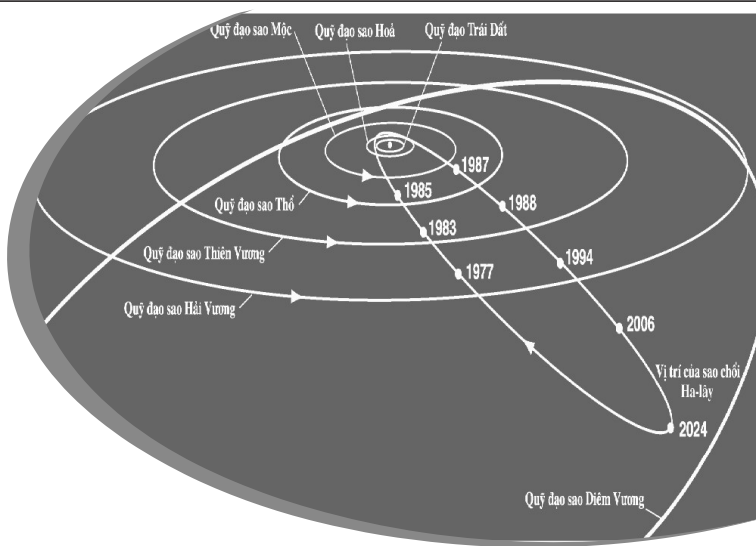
Quỹ đạo sao Mộc
Quỹ đạo sao Hoả
Quỹ đạo Trái Đất
1987
1985
1988
Quỹ đạo sao Thổ
1983
Quỹ đạo sao Thiên Vương
1994
1977
Quỹ đạo sao Hải Vương
2006
Vị trí của sao chổi Ha-lây
2024
Quỹ đạo sao Diêm Vương